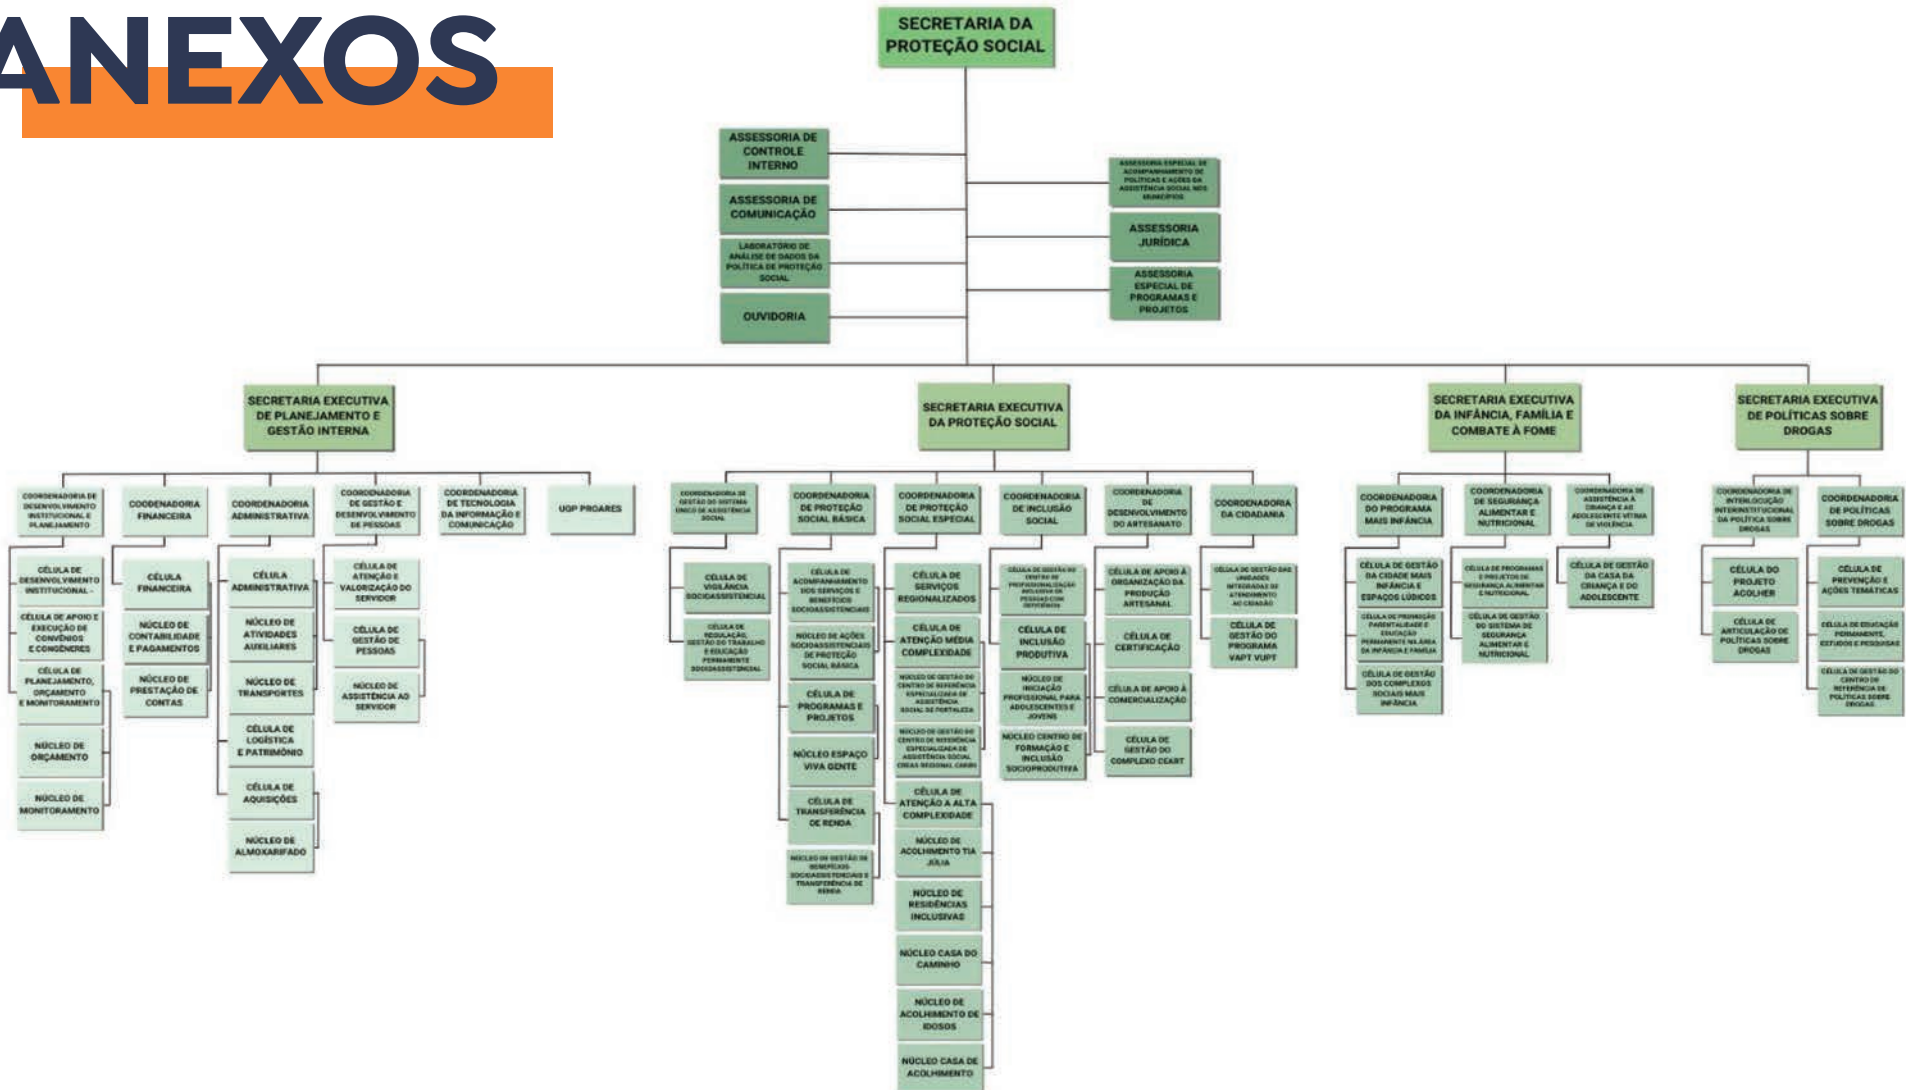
ANEXOS

SECRETARIA DA PROTEÇÃO SOCIAL

ASSESSORIA DE CONTROLE INTERNO

ASSESSORIA DE COMUNICAÇÃO

LABORATÓRIO DE ANÁLISE DE DADOS DA POLÍTICA DE PROTEÇÃO SOCIAL

OUVIDORIA

ASSESSORIA ESPECIAL DE ACOMPANHAMENTO DE POLÍTICAS E AÇÕES DA ASSISTÊNCIA SOCIAL NOS MUNICÍPIOS

ASSESSORIA JURÍDICA

ASSESSORIA ESPECIAL DE PROGRAMAS E PROJETOS

SECRETARIA EXECUTIVA DE PLANEJAMENTO E GESTÃO INTERNA

COORDENADORIA DE DESENVOLVIMENTO INSTITUCIONAL E PLANEJAMENTO

CÉLULA DE DESENVOLVIMENTO INSTITUCIONAL

CÉLULA DE APOIO E EXECUÇÃO DE CONVÊNIOS E CONGÊNERES

CÉLULA DE PLANEJAMENTO, ORÇAMENTO E MONITORAMENTO

NÚCLEO DE ORÇAMENTO

NÚCLEO DE MONITORAMENTO

COODENADORIA FINANCEIRA

CÉLULA FINANCEIRA

NÚCLEO DE CONTABILIDADE E PAGAMENTOS

NÚCLEO DE PRESTAÇÃO DE CONTAS

COORDENADORIA ADMINISTRATIVA

CÉLULA ADMINISTRATIVA

NÚCLEO DE ATIVIDADES AUXILIARES

NÚCLEO DE TRANSPORTES

CÉLULA DE LOGÍSTICA E PATRIMÔNIO

CÉLULA DE AQUISIÇÕES

NÚCLEO DE ALMOXARIFADO

COORDENADORIA DE GESTÃO E DESENVOLVIMENTO DE PESSOAS

CÉLULA DE ATENÇÃO E VALORIZAÇÃO DO SERVIDOR

CÉLULA DE GESTÃO DE PESSOAS

NÚCLEO DE ASSISTÊNCIA AO SERVIDOR

COORDENADORIA DE TECNOLOGIA DA INFORMAÇÃO E COMUNICAÇÃO

UGP PROARES

SECRETARIA EXECUTIVA DA PROTEÇÃO SOCIAL

COORDENADORIA DE GESTÃO DO SISTEMA ÚNICO DE ASSISTÊNCIA SOCIAL

CÉLULA DE VIGILÂNCIA SOCIOASSISTENCIAL

CÉLULA DE REGULAÇÃO, GESTÃO DO TRABALHO E EDUCAÇÃO PERMANENTE SOCIOASSISTENCIAL

COORDENADORIA DE PROTEÇÃO SOCIAL BÁSICA

CÉLULA DE ACOMPANHAMENTO DOS SERVIÇOS E BENEFÍCIOS SOCIOASSISTENCIAIS

NÚCLEO DE AÇÕES SOCIOASSISTENCIAIS DE PROTEÇÃO SOCIAL BÁSICA

CÉLULA DE PROGRAMAS E PROJETOS

NÚCLEO ESPAÇO VIVA GENTE

CÉLULA DE TRANSFERÊNCIA DE RENDA

NÚCLEO DE GESTÃO DE BENEFÍCIOS SOCIOASSISTENCIAIS E TRANSFERÊNCIA DE RENDA

COORDENADORIA DE PROTEÇÃO SOCIAL ESPECIAL

CÉLULA DE SERVIÇOS REGIONALIZADOS

CÉLULA DE ATENÇÃO MÉDIA COMPLEXIDADE

NÚCLEO DE GESTÃO DO CENTRO DE REFERÊNCIA ESPECIALIZADO DE ASSISTÊNCIA SOCIAL DE FORTALEZA

NÚCLEO DE GESTÃO DO CENTRO DE REFERÊNCIA ESPECIALIZADO DE ASSISTÊNCIA SOCIAL CREAS REGIONAL CARIRI

CÉLULA DE ATENÇÃO A ALTA COMPLEXIDADE

NÚCLEO DE ACOLHIMENTO TIA JÚLIA

NÚCLEO DE RESIDÊNCIAS INCLUSIVAS

NÚCLEO CASA DO CAMINHO

NÚCLEO DE ACOLHIMENTO DE IDOSOS

NÚCLEO CASA DE ACOLHIMENTO

COORDENADORIA DE INCLUSÃO SOCIAL

CÉLULA DE GESTÃO DO CENTRO DE PROFISSIONALIZAÇÃO INCLUSIVA DE PESSOAS COM DEFICIÊNCIA

CÉLULA DE INCLUSÃO PRODUTIVA

NÚCLEO DE INICIAÇÃO PROFISSIONAL PARA ADOLESCENTES E JOVENS

NÚCLEO CENTRO DE FORMAÇÃO E INCLUSÃO SOCIOPRODUTIVA

COORDENADORIA DE DESENVOLVIMENTO DO ARTESANATO

CÉLULA DE APOIO À ORGANIZAÇÃO DA PRODUÇÃO ARTESANAL

CÉLULA DE CERTIFICAÇÃO

CÉLULA DE APOIO À COMERCIALIZAÇÃO

CÉLULA DE GESTÃO DO COMPLEXO CEART

COORDENADORIA DA CIDADANIA

CÉLULA DE GESTÃO DAS UNIDADES INTEGRADAS DE ATENDIMENTO AO CIDADÃO

CÉLULA DE GESTÃO DO PROGRAMA VAPT VUPT

SECRETARIA EXECUTIVA DA INFÂNCIA, FAMÍLIA E COMBATE À FOME

COORDENADORIA DO PROGRAMA MAIS INFÂNCIA

CÉLULA DE GESTÃO DA CIDADE MAIS INFÂNCIA E ESPAÇOS LÚDICOS

CÉLULA DE PROMOÇÃO PARENTALIDADE E EDUCAÇÃO PERMANENTE NA ÁREA DA INFÂNCIA E FAMÍLIA

CÉLULA DE GESTÃO DOS COMPLEXOS SOCIAIS MAIS INFÂNCIA

COORDENADORIA DE SEGURANÇA ALIMENTAR E NUTRICIONAL

CÉLULA DE PROGRAMAS E PROJETOS DE SEGURANÇA ALIMENTAR E NUTRICIONAL

CÉLULA DE GESTÃO DO SISTEMA DE SEGURANÇA ALIMENTAR E NUTRICIONAL

COORDENADORIA DE ASSISTÊNCIA À CRIANÇA E AO ADOLESCENTE VÍTIMA DE VIOLÊNCIA

CÉLULA DE GESTÃO DA CASA DA CRIANÇA E DO ADOLESCENTE

SECRETARIA EXECUTIVA DE POLÍTICAS SOBRE DROGAS

COORDENADORIA DE INTERLOCUÇÃO INTERINSTITUCIONAL DA POLÍTICA SOBRE DROGAS

CÉLULA DO PROJETO ACOLHER

CÉLULA DE ARTICULAÇÃO DE POLÍTICAS SOBRE DROGAS

COORDENADORIA DE POLÍTICAS SOBRE DROGAS

CÉLULA DE PREVENÇÃO E AÇÕES TEMÁTICAS

CÉLULA DE EDUCAÇÃO PERMANENTE, ESTUDOS E PESQUISAS

CÉLULA DE GESTÃO DO CENTRO DE REFERÊNCIA DE POLÍTICAS SOBRE DROGAS